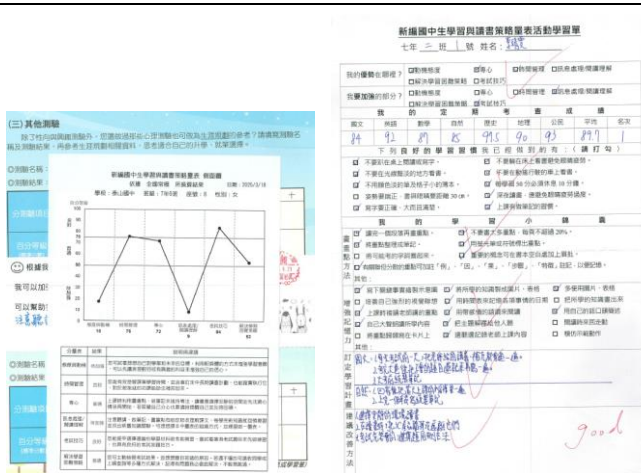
(三)其他測驗

除了性向與興趣測驗外，您還能透過哪些心理測驗也可以為生涯發展做參考？讓我們說明各種及測驗結果，再參考生涯發展和探索後，思考適合自己的升學、就業選擇。

新編國中生學習與讀書策略量表 側面圖

學校：永山國中　班級：7年5班　座號：5　性別：女

| 分量表 | 原始分數 |
|---|---|
| 學習態度 | 78 |
| 時間管理 | 72 |
| 專心 | 70 |
| 焦慮 | 9 |
| 閱讀 | 84 |
| 解決 | 52 |

○ 根據測驗

我可以加強

○ 測驗名稱

○ 測驗結果

新編國中生學習與讀書策略量表活動學習單

七年 三 班 號 姓名：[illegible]

| 我的優勢在哪裡？ | ☑動機態度 ☑專心 ☑時間管理 □訊息處理/閱讀理解 □解決學習困難策略 □考試技巧 |
|---|---|
| 需要加強的部分？ | □動機態度 □專心 □時間管理 ☑訊息處理/閱讀理解 □解決學習困難策略 ☑考試技巧 |

我的定期考成績

| 國文 | 英語 | 數學 | 自然 | 歷史 | 地理 | 公民 | 平均 | 名次 |
|---|---|---|---|---|---|---|---|---|
| 84 | 92 | 89 | 85 | 99.5 | 90 | 93 | 89.1 | 1 |

下列良好的學習習慣我已經做到的有：（請打勾）

☑ 不要吃在桌上閱讀或寫字。
☑ 不要在光線黑暗的地方看書。
☑ 不用筆在有表格的紙上寫字。
☑ 姿勢要端正，書與眼睛要距離30公分。
☑ 要多運用課本，大眾媒體。
☑ 不要躺在床上看書避免眼睛疲勞。
☑ 不要在餐桌旁看的書。
☑ 看書每50分鐘要休息10分鐘。
☑ 要多遠眺。
☑ 上課保持注意力。

我的學習小撇步

☑ 讀完一個段落再畫重點。
☑ 將重點整理成筆記。
☐ 用不同顏色的筆做重點標記。
☑ 有順序的歸納整理。
☑ 不要畫太多重點。
☐ 用紙片筆記/加強記憶。
☐ 重要的概念或字句寫在紙片上。

其他：

☑ 預習課程內容。
☐ 複習時把重點抄寫。
☐ 自己說明課文。
☑ 上課時認真聽講。
☐ 自己大聲朗讀。
☐ 將重點整理成筆記。
☐ 考前複習。
☐ 做練習題。

訂定學習計畫：
國文：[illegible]
英文：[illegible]
數學：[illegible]

good